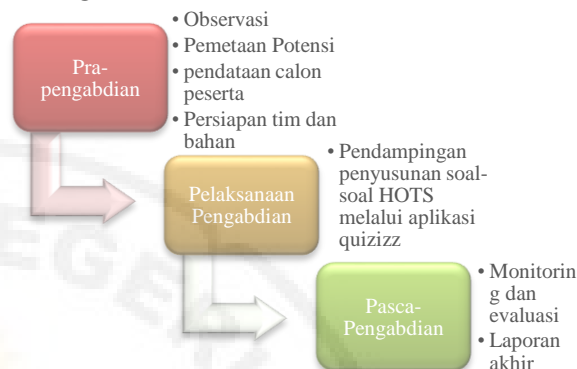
Pra-pengabdian

• Observasi
• Pemetaan Potensi
• pendataan calon peserta
• Persiapan tim dan bahan

Pelaksanaan Pengabdian

• Pendampingan penyusunan soal-soal HOTS melalui aplikasi quizizz

Pasca-Pengabdian

• Monitoring dan evaluasi
• Laporan akhir